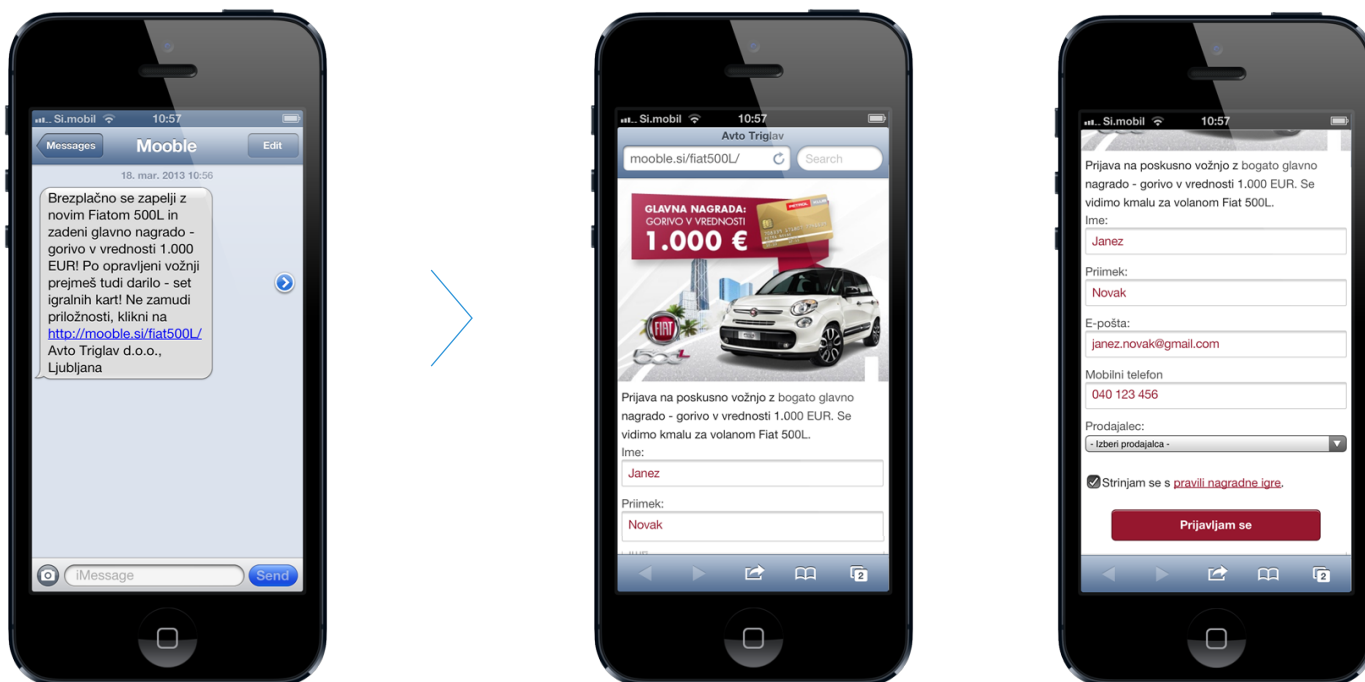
Si.mobil 10:57
Messages Mooble Edit
18. mar. 2013 10:56
Brezplačno se zapelji z novim Fiatom 500L in zadeni glavno nagrado - gorivo v vrednosti 1.000 EUR! Po opravljeni vožnji prejmeš tudi darilo - set igralnih kart! Ne zamudi priložnosti, klikni na http://mooble.si/fiat500L/ Avto Triglav d.o.o., Ljubljana
iMessage Send

Si.mobil 10:57
Avto Triglav
mooble.si/fiat500L/ Search
GLAVNA NAGRADA: GORIVO V VREDNOSTI 1.000 €
Prijava na poskusno vožnjo z bogato glavno nagrado - gorivo v vrednosti 1.000 EUR. Se vidimo kmalu za volanom Fiat 500L.
Ime:
Janez
Priimek:
Novak

Si.mobil 10:57
Prijava na poskusno vožnjo z bogato glavno nagrado - gorivo v vrednosti 1.000 EUR. Se vidimo kmalu za volanom Fiat 500L.
Ime:
Janez
Priimek:
Novak
E-pošta:
janez.novak@gmail.com
Mobilni telefon
040 123 456
Prodajalec:
- Izberi prodajalca -
Strinjam se s pravili nagradne igre.
Prijavljam se